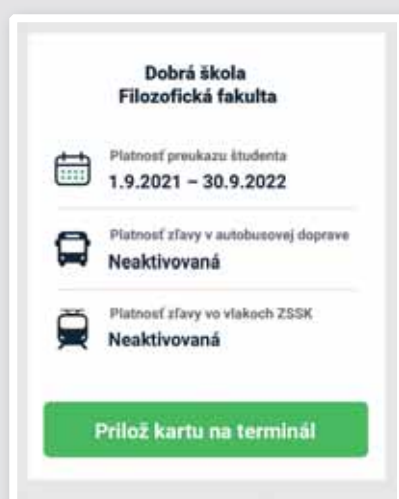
Dobrá škola
Filozofická fakulta

Platnosť preukazu študenta
1.9.2021 – 30.9.2022

Platnosť zľavy v autobusovej doprave
Neaktivovaná

Platnosť zľavy vo vlakoch ZSSK
Neaktivovaná

Prilož kartu na terminál